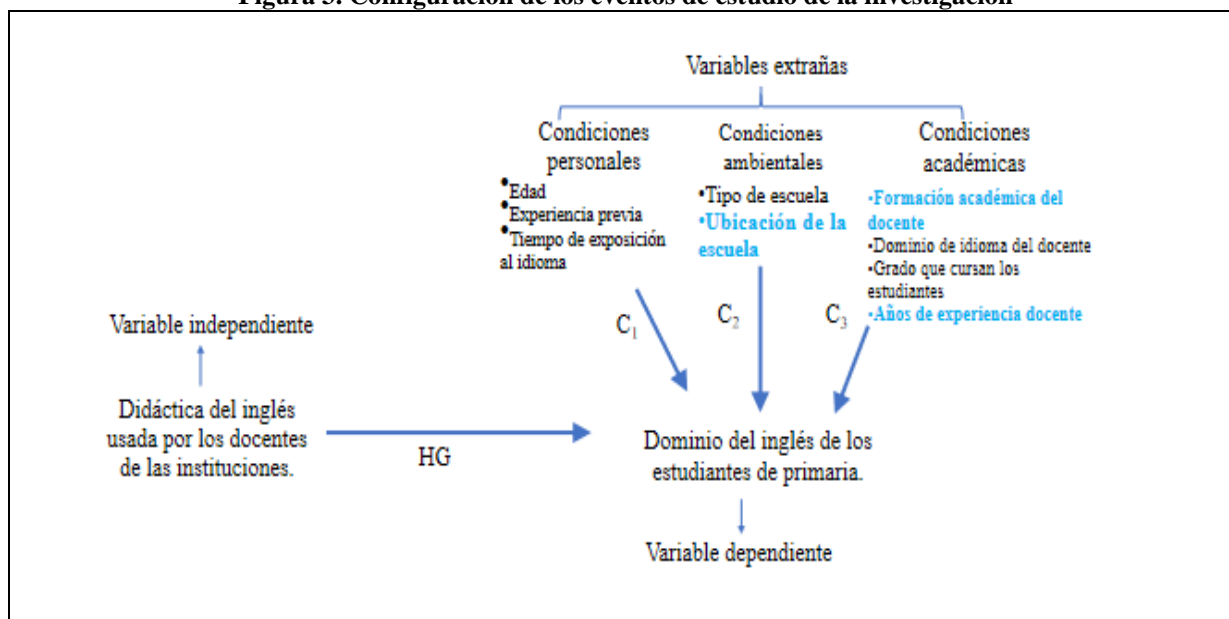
Figura 3. Configuración de los eventos de estudio de la investigación

Variables extrañas

Condiciones personales
•Edad
•Experiencia previa
•Tiempo de exposición al idioma

Condiciones ambientales
•Tipo de escuela
•Ubicación de la escuela

Condiciones académicas
•Formación académica del docente
•Dominio de idioma del docente
•Grado que cursan los estudiantes
•Años de experiencia docente

$C_1$

$C_2$

$C_3$

Variable independiente

Didáctica del inglés usada por los docentes de las instituciones.

HG

Dominio del inglés de los estudiantes de primaria.

Variable dependiente